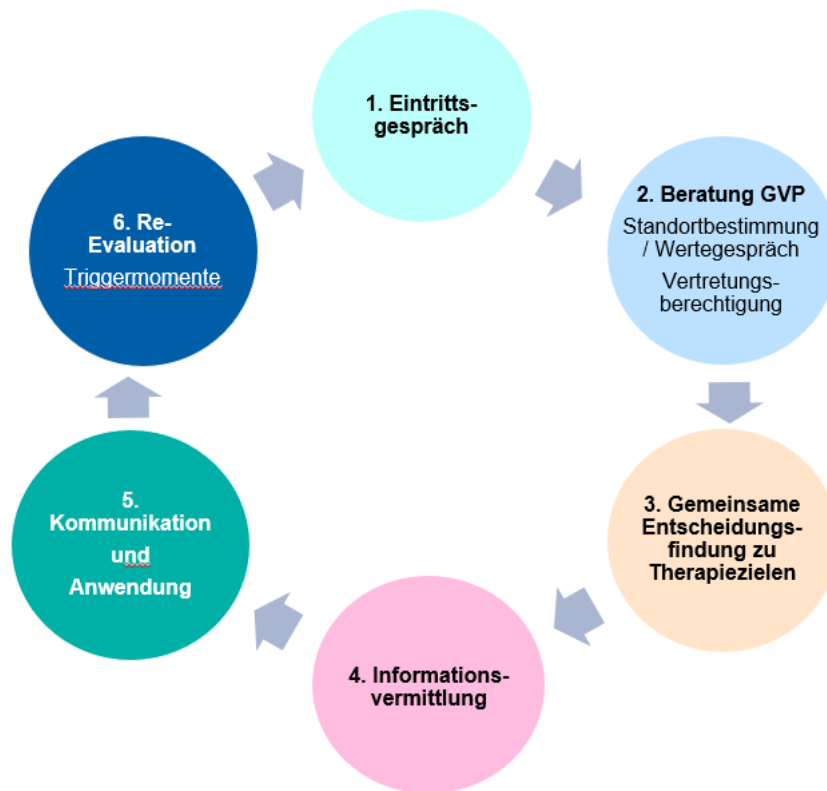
1. Eintrittsgespräch

2. Beratung GVP

Standortbestimmung / Wertegespräch

Vertretungsberechtigung

3. Gemeinsame Entscheidungsfindung zu Therapiezielen

4. Informationsvermittlung

5. Kommunikation und Anwendung

6. Re-Evaluation

Triggermomente